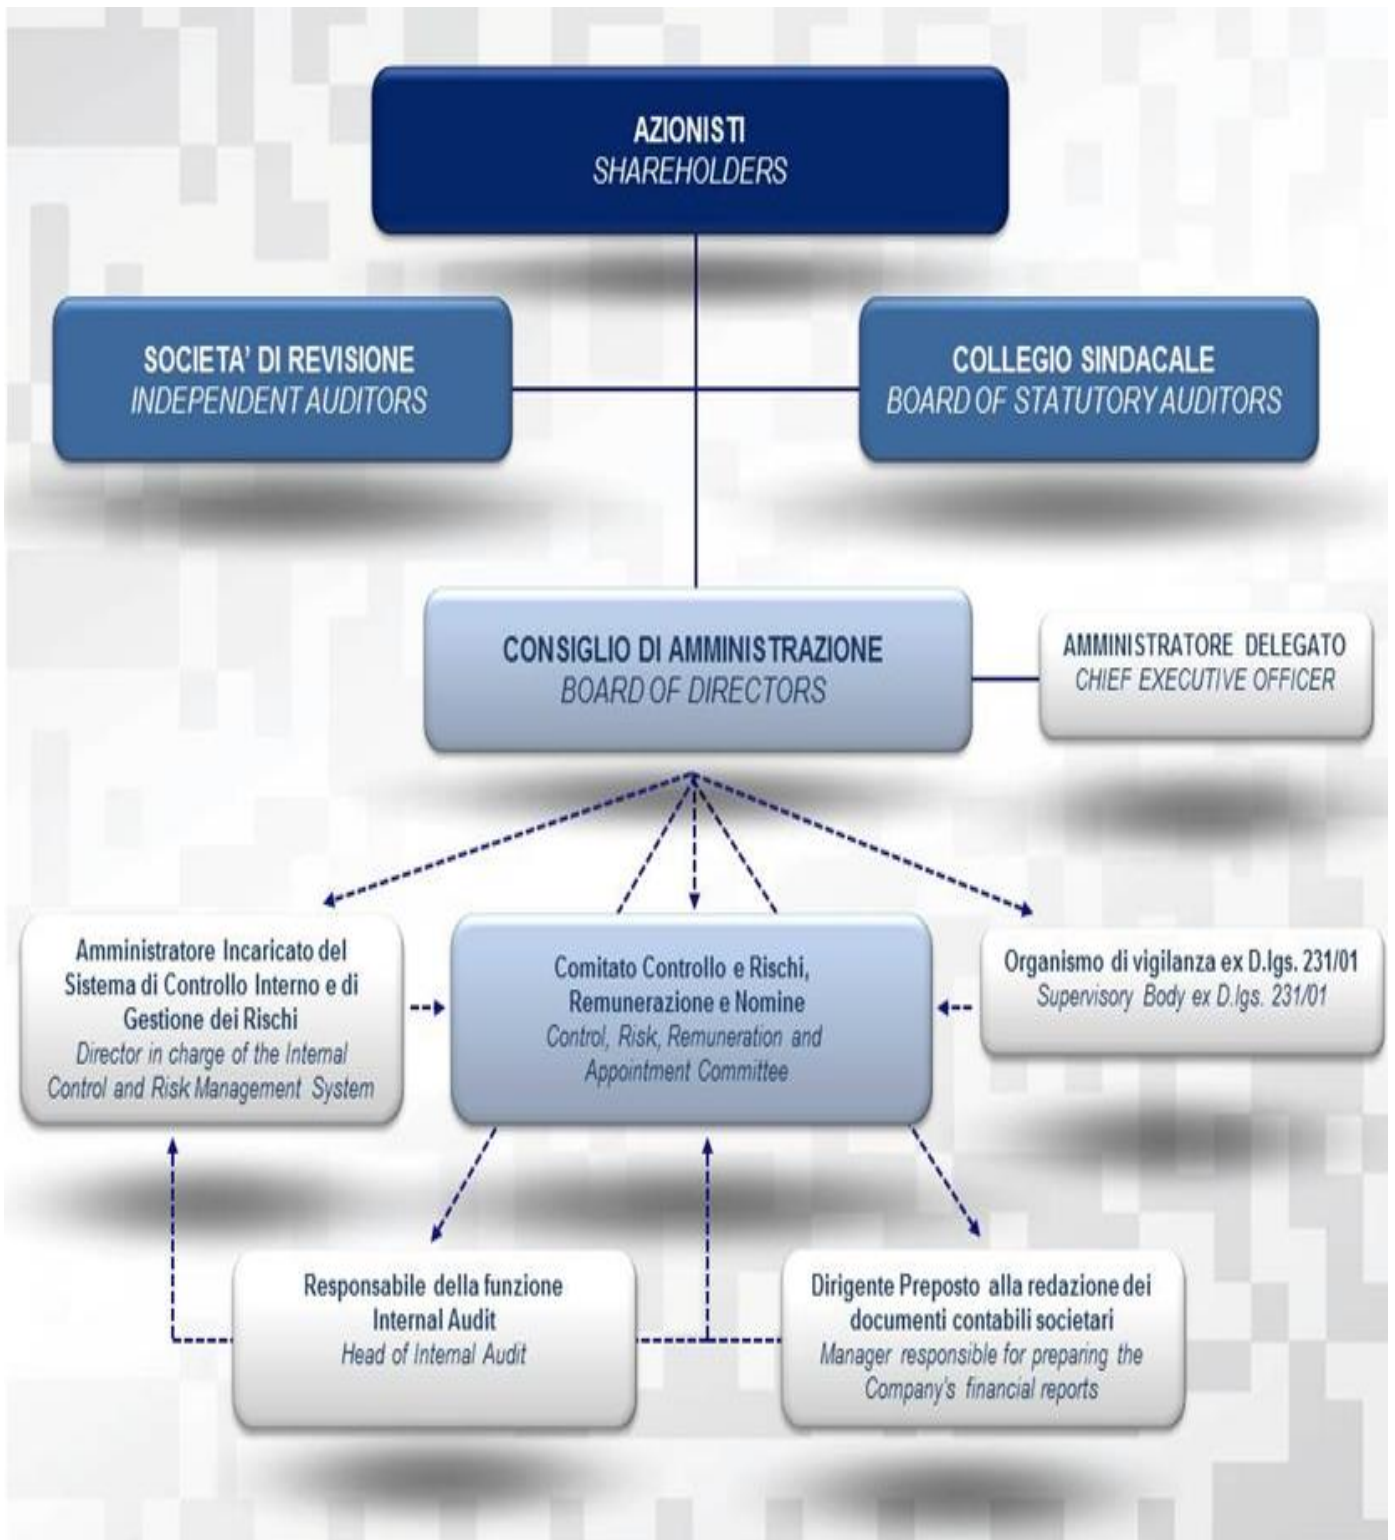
AZIONISTI
SHAREHOLDERS

SOCIETA' DI REVISIONE
INDEPENDENT AUDITORS

COLLEGIO SINDACALE
BOARD OF STATUTORY AUDITORS

CONSIGLIO DI AMMINISTRAZIONE
BOARD OF DIRECTORS

AMMINISTRATORE DELEGATO
CHIEF EXECUTIVE OFFICER

Amministratore Incaricato del Sistema di Controllo Interno e di Gestione dei Rischi
Director in charge of the Internal Control and Risk Management System

Comitato Controllo e Rischi, Remunerazione e Nomine
Control, Risk, Remuneration and Appointment Committee

Organismo di vigilanza ex D.lgs. 231/01
Supervisory Body ex D.lgs. 231/01

Responsabile della funzione Internal Audit
Head of Internal Audit

Dirigente Preposto alla redazione dei documenti contabili societari
Manager responsible for preparing the Company's financial reports